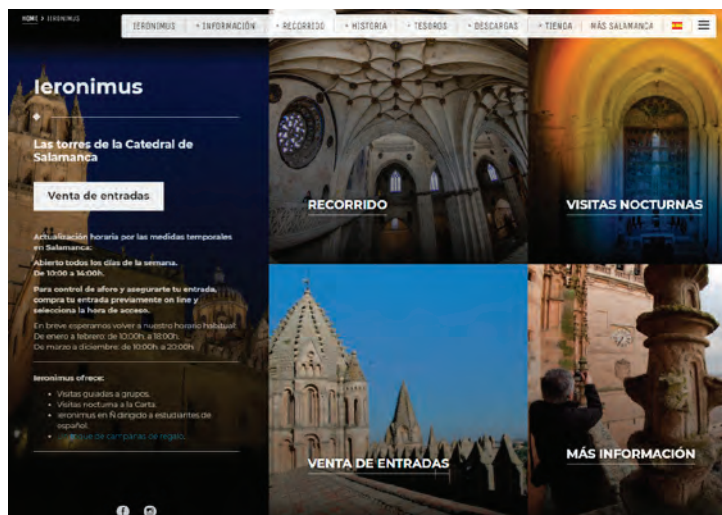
HOME > IERONIMUS

IERONIMUS • INFORMACIÓN • RECORRIDO • HISTORIA • TESOROS • DESCARGAS • TIENDA MÁS SALAMANCA

Ieronimus

Las torres de la Catedral de Salamanca

Venta de entradas

Actualización horaria por las medidas temporales en Salamanca:

Abierto todos los días de la semana. De 10:00 a 14:00h.

Para control de aforo y asegurarte tu entrada, compra tu entrada previamente on line y selecciona la hora de acceso.

En breve esperamos volver a nuestro horario habitual: De enero a febrero: de 10:00h. a 18:00h. De marzo a diciembre: de 10:00h. a 20:00h.

Ieronimus ofrece:

- Visitas guiadas a grupos.
- Visitas nocturna a la Carta.
- Ieronimus en Ñ dirigido a estudiantes de español.
- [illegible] de campanas de regalo.

RECORRIDO

VISITAS NOCTURNAS

VENTA DE ENTRADAS

MÁS INFORMACIÓN